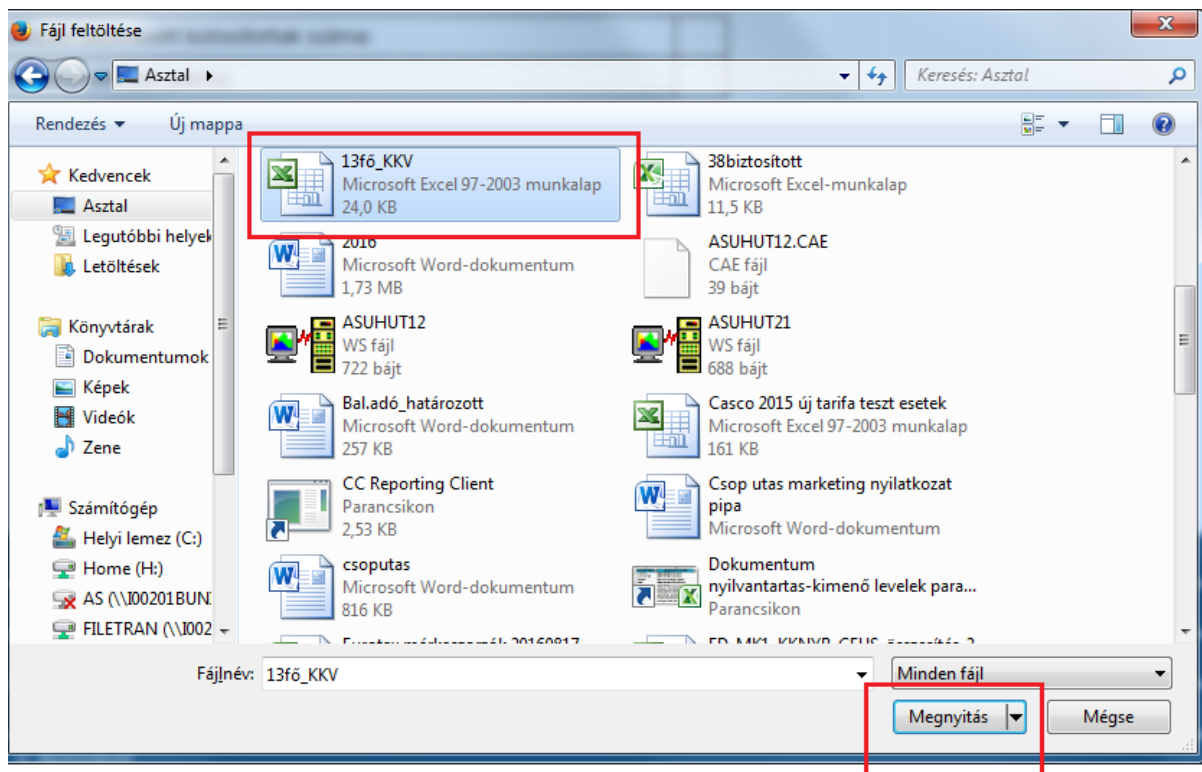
Fájl feltöltése

Asztal

Keresés: Asztal

Rendezés ▾ Új mappa

Kedvencek
Asztal
Legutóbbi helyek
Letöltések

Könyvtárak
Dokumentumok
Képek
Videók
Zene

Számítógép
Helyi lemez (C:)
Home (H:)
AS (\\I00201BUN
FILETRAN (\\I002

13fő_KKV
Microsoft Excel 97-2003 munkalap
24,0 KB

38biztosított
Microsoft Excel-munkalap
11,5 KB

2016
Microsoft Word-dokumentum
1,73 MB

ASUHUT12.CAE
CAE fájl
39 bájt

ASUHUT12
WS fájl
722 bájt

ASUHUT21
WS fájl
688 bájt

Bal.adó_határozott
Microsoft Word-dokumentum
257 KB

Casco 2015 új tarifa teszt esetek
Microsoft Excel 97-2003 munkalap
161 KB

CC Reporting Client
Parancsikon
2,53 KB

Csop utas marketing nyilatkozat pipa
Microsoft Word-dokumentum

csoputas
Microsoft Word-dokumentum
816 KB

Dokumentum
nyilvantartas-kimenő levelek para...
Parancsikon

Fájlnév: 13fő_KKV

Minden fájl

Megnyitás

Mégse